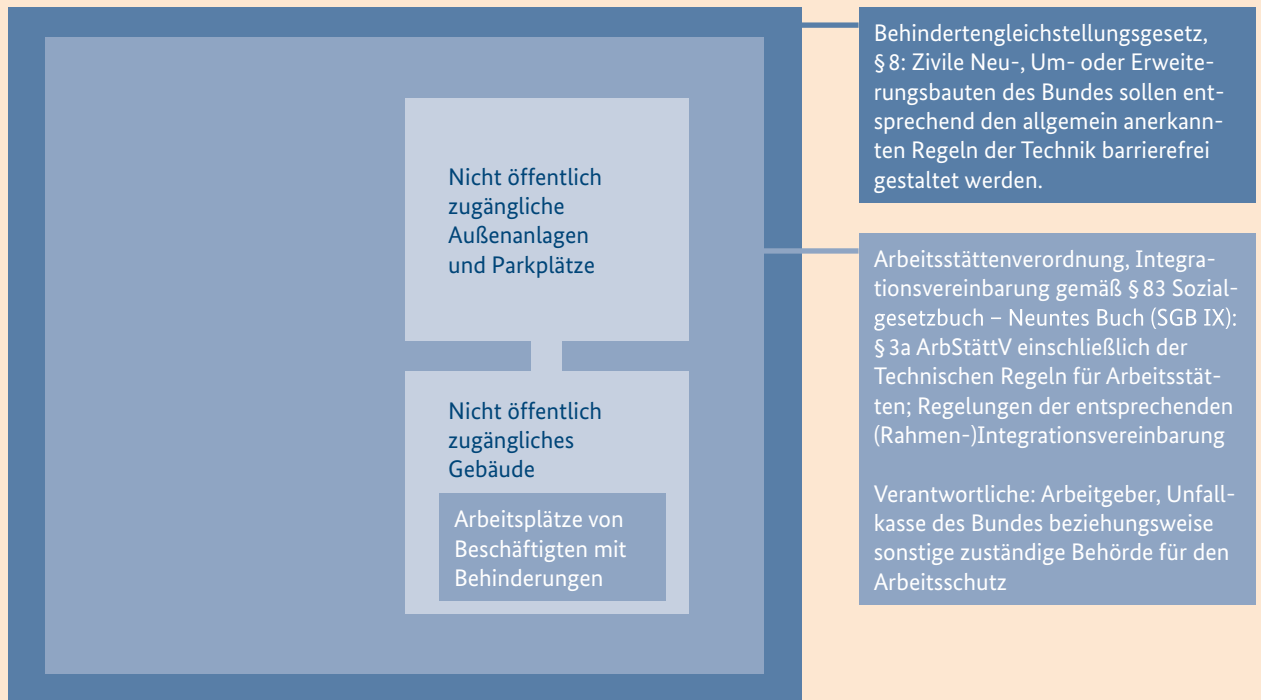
Nicht öffentlich zugängliche Außenanlagen und Parkplätze

Nicht öffentlich zugängliches Gebäude

Arbeitsplätze von Beschäftigten mit Behinderungen

Behindertengleichstellungsgesetz, § 8: Zivile Neu-, Um- oder Erweiterungsbauten des Bundes sollen entsprechend den allgemein anerkannten Regeln der Technik barrierefrei gestaltet werden.

Arbeitsstättenverordnung, Integrationsvereinbarung gemäß § 83 Sozialgesetzbuch – Neuntes Buch (SGB IX): § 3a ArbStättV einschließlich der Technischen Regeln für Arbeitsstätten; Regelungen der entsprechenden (Rahmen-)Integrationsvereinbarung

Verantwortliche: Arbeitgeber, Unfallkasse des Bundes beziehungsweise sonstige zuständige Behörde für den Arbeitsschutz